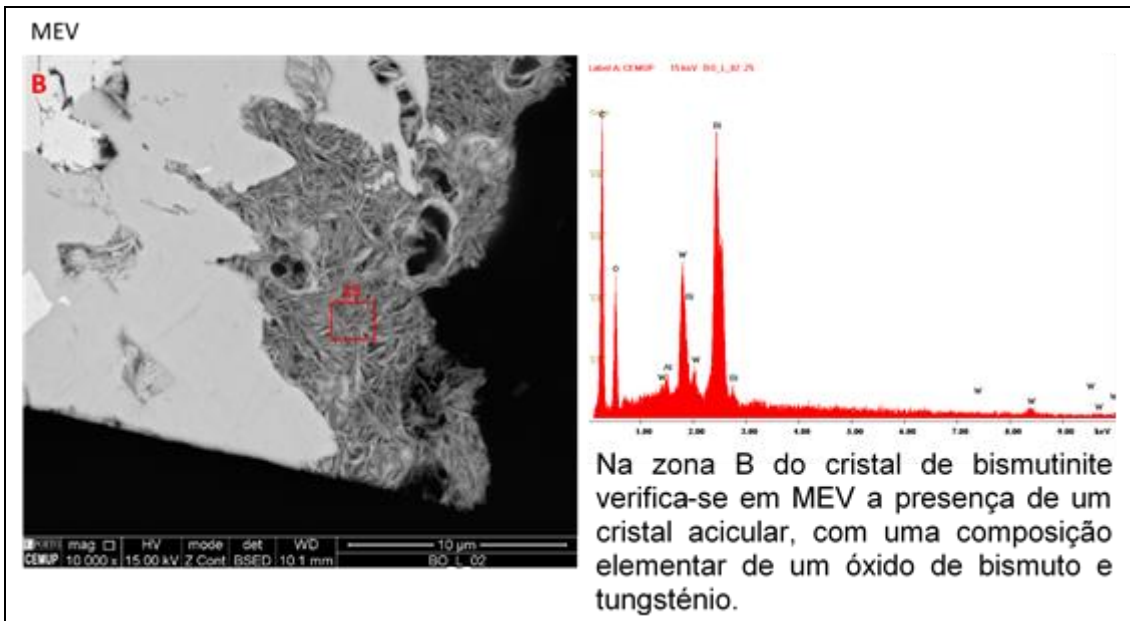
MEV

B

| mag | HV | mode | det | WD | 10 µm |
|---|---|---|---|---|---|
| 10 000 x | 15.00 kV | Z Cont | BSED | 10.1 mm | BO_L_02 |

CEMUP

Label A: CEMUP 15 keV BO_L_02_25

Bi
W
O
Bi
W
Al
W
Bi
W
W
W
W
W

1.00 2.00 3.00 4.00 5.00 6.00 7.00 8.00 9.00 keV

Na zona B do cristal de bismutinite verifica-se em MEV a presença de um cristal acicular, com uma composição elementar de um óxido de bismuto e tungsténio.